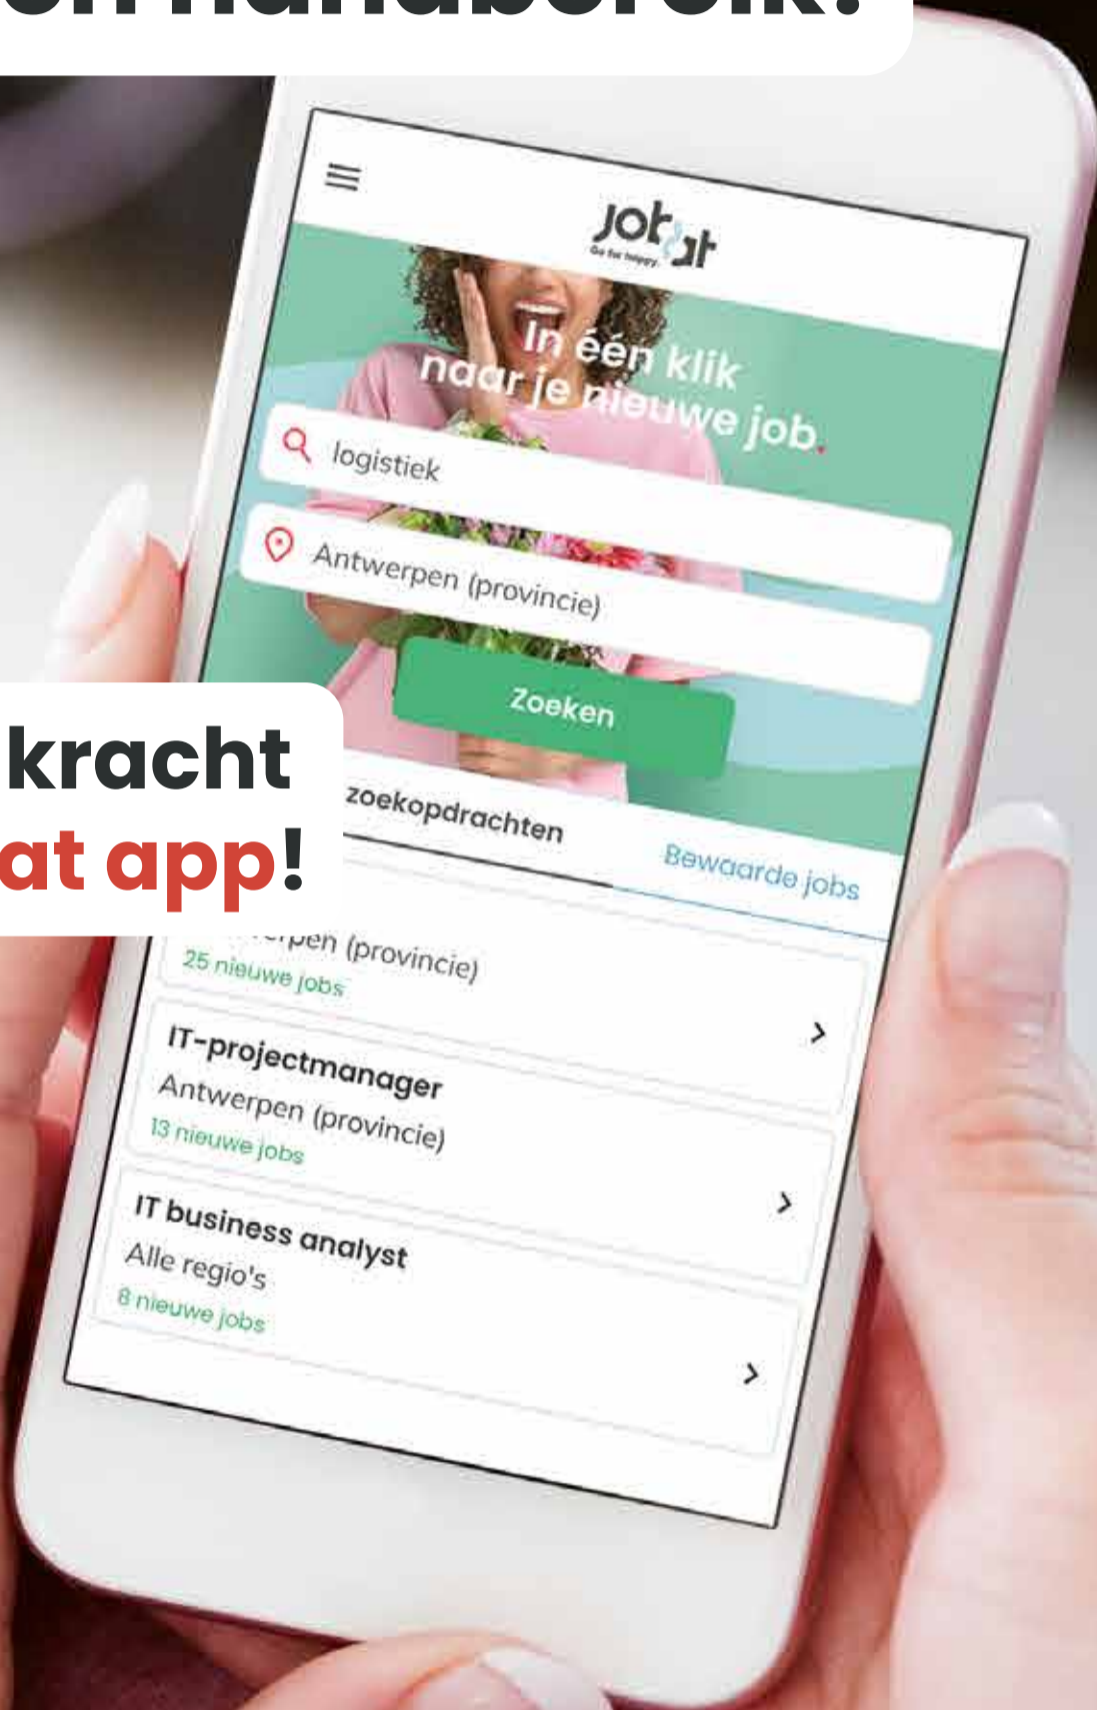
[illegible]

jobat
Go for happy

In één klik naar je nieuwe job.

logistiek

Antwerpen (provincie)

Zoeken

kracht
at app!

zoekopdrachten

Bewaarde jobs

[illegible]rpen (provincie)
25 nieuwe jobs

IT-projectmanager
Antwerpen (provincie)
13 nieuwe jobs

IT business analyst
Alle regio's
8 nieuwe jobs